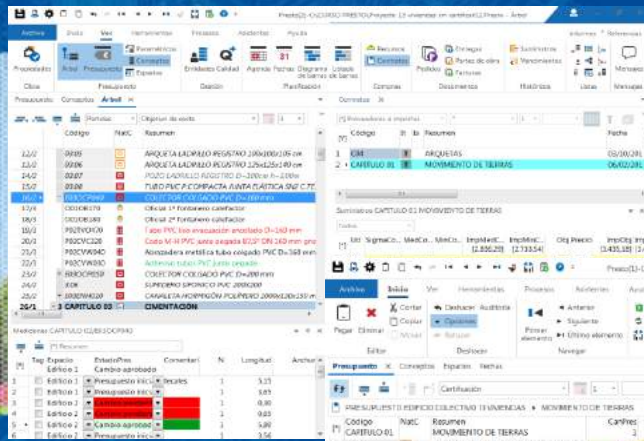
Presto(2) EXCURSO PRESTO\Proyecto 13 viviendas en comfort(2).Presto - Árbol

Archivo Inicio Ver Herramientas Procesos Asistentes Ayuda

Propiedades Árbol Presupuesto Conceptos Espacios Parametricos Entidades Calidad Agendas Fechas Diagrama de barras Lineas de barras Recursos Contratos Pedidos Entregas Partes de obra Facturas Suministros Vencimientos

Obra Presupuesto Gestión Planificación Compras Documentos Históricos Listas Mensajes

Presupuesto Conceptos Árbol

Código NatC Resumen

| | Código | NatC | Resumen |
|---|---|---|---|
| 12/2 | 03/05 | | ARQUETA LADRILLO REGISTRO 100x100x105 cm |
| 13/2 | 03/06 | | ARQUETA LADRILLO REGISTRO 125x125x140 cm |
| 14/2 | 03/07 | | POZO LADRILLO REGISTRO D=100cm h=100cm |
| 15/2 | 03/08 | | TUBO PVC P.COMPACTA JUNTA ELÁSTICA SN2 C.TE |
| 16/2 | RBOCP040 | | COLECTOR COLGADO PVC D=160 mm |
| 17/2 | O01OB170 | | Oficial 1ª fontanero calefactor |
| 18/2 | O01OB180 | | Oficial 2ª fontanero calefactor |
| 19/2 | P02TVO470 | | Tubo PVC liso evacuación encolado D=160 mm |
| 20/2 | P02CVC320 | | Codo M-H PVC junta pegada 87,5º DN 160 mm gris |
| 21/2 | P02CVW040 | | Abrazadera metálica tubo colgado PVC D=160 mm |
| 22/2 | P02CVW030 | | Adhesivo tubos PVC junta pegada |
| 23/2 | RBOCPE50 | | COLECTOR COLGADO PVC D=200 mm |
| 24/2 | X06 | | SUMIDERO SIFONICO PVC 200X200 |
| 25/2 | 03RSM010 | | CANALETA HORMIGÓN POLÍMERO 1000x130x150 m |
| 26/1 | 3 CAPITULO 03 | | CIMENTACION |

Mediciones CAPITULO 02/RBOCP040

| Tag | Espacio | EstadoPres | Comentario | N | Longitud | Anchura |
|---|---|---|---|---|---|---|
| | Edificio 1 | Cambio aprobado | | | | |
| 1 | Edificio 1 | Presupuesto inicial | Bocales | 1 | 5,15 | |
| 2 | Edificio 1 | Presupuesto inicial | | 1 | 3,65 | |
| 3 | Edificio 2 | Cambio aprobado | | 1 | 0,30 | |
| 4 | Edificio 2 | Cambio aprobado | | 1 | 0,30 | |
| 5 | Edificio 2 | Cambio aprobado | | 1 | 5,65 | |
| 6 | Edificio 2 | Presupuesto inicial | | 1 | 3,56 | |

Contratos

| | Código | Resumen | Fecha |
|---|---|---|---|
| 1 | CIM | ARQUETAS | 05/10/201 |
| 2 | CAPITULO 01 | MOVIMIENTO DE TIERRAS | 06/02/201 |

Suministros CAPITULO 01 MOVIMIENTO DE TIERRAS

Ud SigmaCo... MedCo... MedCo... ImpMedC... ImpMedC... Obj Precio ImpObj Im
(2.850,29) (2.733,54) (3.435,18)

Presto(1)

Archivo Inicio Ver Herramientas Procesos Asistentes Ayuda

Pegar Eliminar Cortar Copiar Mover Deshacer Auditoría Opciones Rehacer Primer elemento Anterior Siguiente Último elemento

Editar Deshacer Navegar

Presupuesto Conceptos Espacios Fechas

Certificación 1

PRESUPUESTO EDIFICIO COLECTIVO 13 VIVIENDAS » MOVIMIENTO DE TIERRAS

| Código | NatC | Resumen |
|---|---|---|
| CAPITULO 01 | | MOVIMIENTO DE TIERRAS |